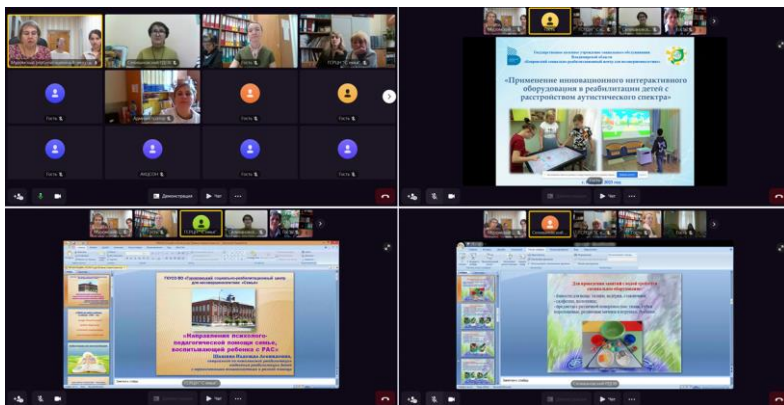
Гость
Гость
Гость
Гость
Гость
Гость
МКДОУ
Гость
Демонстрация
Чат

«Применение инновационного интерактивного оборудования в реабилитации детей с расстройством аутистического спектра»

Чат

«Направления психолого-педагогической помощи семье, воспитывающей ребенка с РАС»

Чат